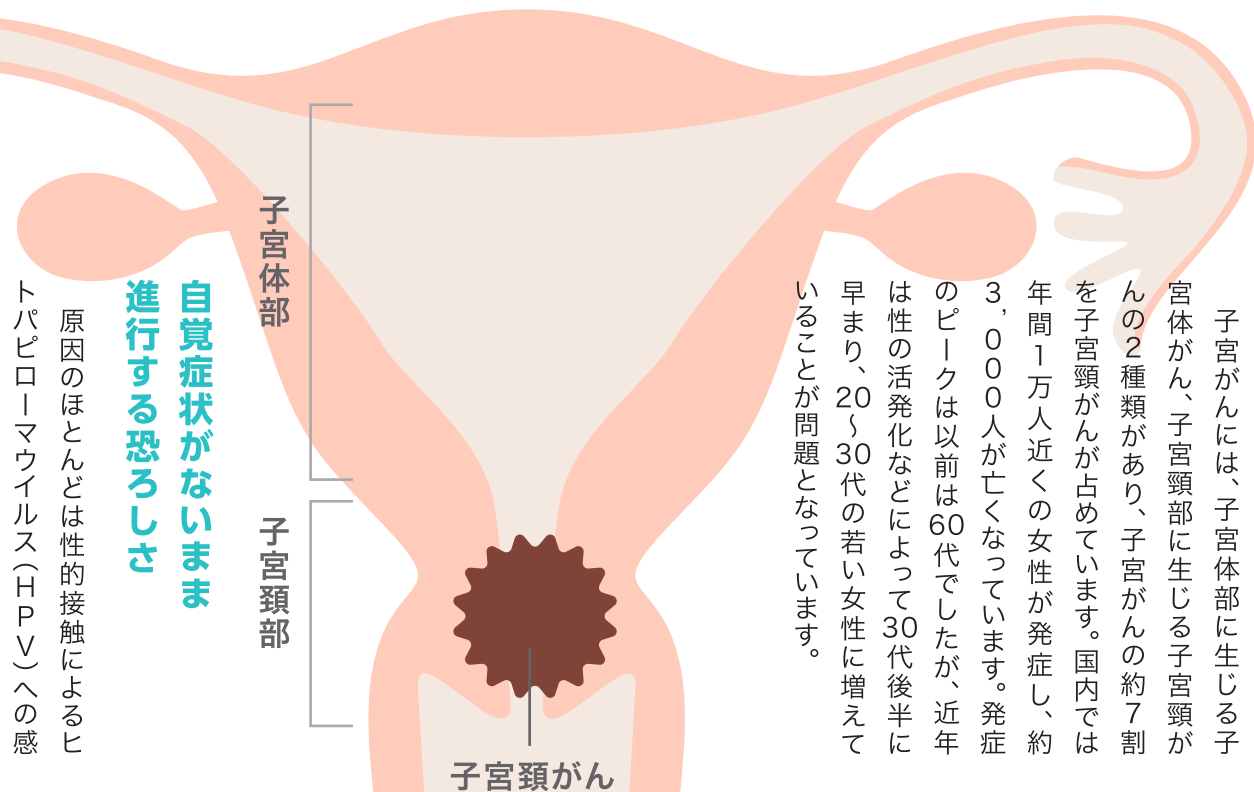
子宮がんには、子宮体部に生じる子宮体がん、子宮頸部に生じる子宮頸がんの2種類があり、子宮がんの約7割を子宮頸がんが占めています。国内では年間1万人近くの女性が発症し、約3,000人が亡くなっています。発症のピークは以前は60代でしたが、近年は性の活発化などによって30代後半に早まり、20~30代の若い女性に増えていることが問題となっています。

子宮体部

子宮頸部

子宮頸がん

自覚症状がないまま進行する恐ろしさ

原因のほとんどは性的接触によるヒトパピローマウイルス(HPV)への感